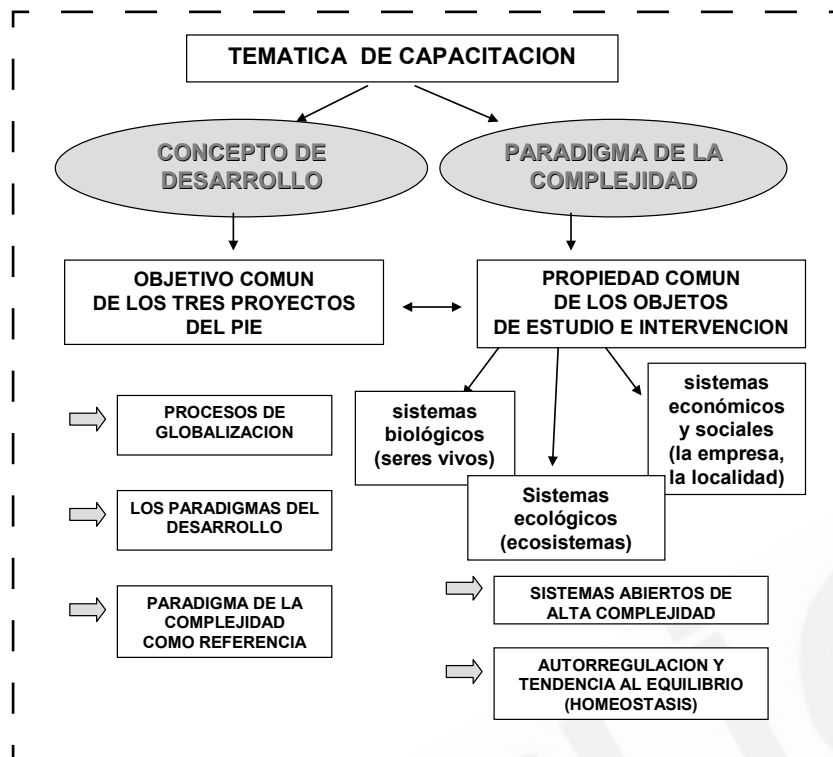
TEMATICA DE CAPACITACION

CONCEPTO DE DESARROLLO

PARADIGMA DE LA COMPLEJIDAD

OBJETIVO COMUN DE LOS TRES PROYECTOS DEL PIE

PROPIEDAD COMUN DE LOS OBJETOS DE ESTUDIO E INTERVENCION

PROCESOS DE GLOBALIZACION

LOS PARADIGMAS DEL DESARROLLO

PARADIGMA DE LA COMPLEJIDAD COMO REFERENCIA

sistemas biológicos (seres vivos)

Sistemas ecológicos (ecosistemas)

sistemas económicos y sociales (la empresa, la localidad)

SISTEMAS ABIERTOS DE ALTA COMPLEJIDAD

AUTORREGULACION Y TENDENCIA AL EQUILIBRIO (HOMEOSTASIS)